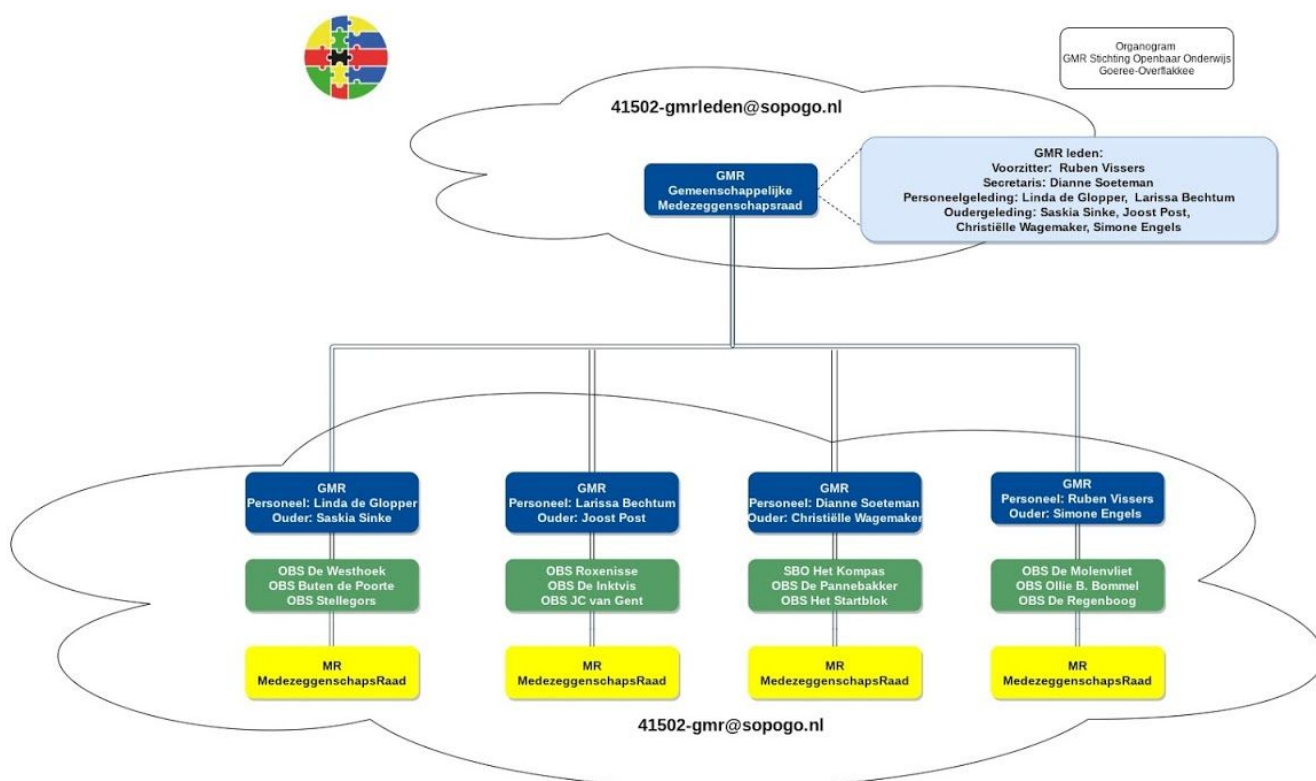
Organogram
GMR Stichting Openbaar Onderwijs
Goeree-Overflakkee

41502-gmrleden@sopogo.nl

GMR
Gemeenschappelijke
Medezeggenschapsraad

GMR leden:
Voorzitter: Ruben Vissers
Secretaris: Dianne Soeteman
Personeelgeleding: Linda de Glopper, Larissa Bechtum
Oudergeleding: Saskia Sinke, Joost Post,
Christiëlle Wagemaker, Simone Engels

GMR
Personeel: Linda de Glopper
Ouder: Saskia Sinke

OBS De Westhoek
OBS Buten de Poorte
OBS Stellegors

MR
MedezeggenschapsRaad

GMR
Personeel: Larissa Bechtum
Ouder: Joost Post

OBS Roxenisse
OBS De Inktvis
OBS JC van Gent

MR
MedezeggenschapsRaad

GMR
Personeel: Dianne Soeteman
Ouder: Christiëlle Wagemaker

SBO Het Kompas
OBS De Pannebakker
OBS Het Startblok

MR
MedezeggenschapsRaad

GMR
Personeel: Ruben Vissers
Ouder: Simone Engels

OBS De Molenvliet
OBS Ollie B. Bommel
OBS De Regenboog

MR
MedezeggenschapsRaad

41502-gmr@sopogo.nl